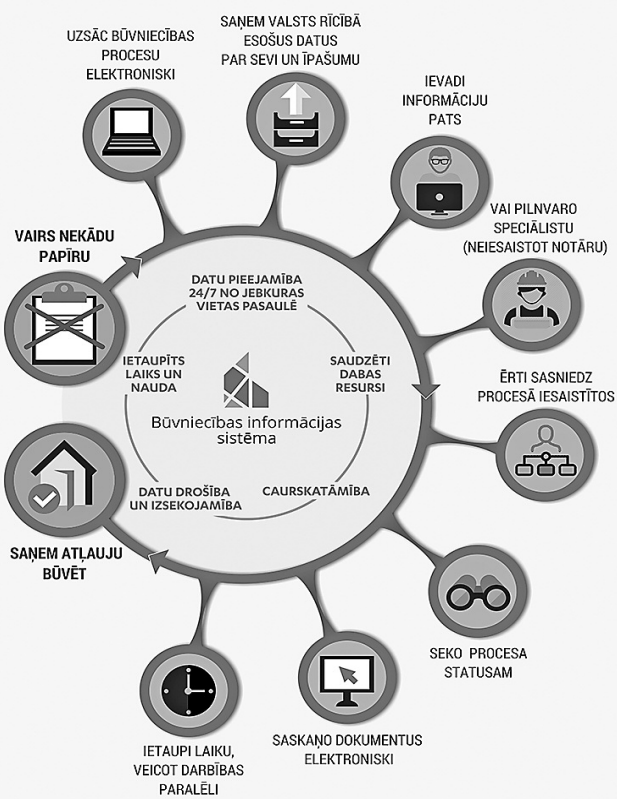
UZSĀC BŪVNIECĪBAS PROCESU ELEKTRONISKI

SAŅEM VALSTS RĪCĪBĀ ESOŠUS DATUS PAR SEVI UN ĪPAŠUMU

IEVADI INFORMĀCIJU PATS

VAI PILNVARO SPECIĀLISTU (NEIESAISTOT NOTĀRU)

ĒRTI SASNIEDZ PROCESĀ IESAISTĪTOS

SEKO PROCESA STATUSAM

SASKAŅO DOKUMENTUS ELEKTRONISKI

IETAUPI LAIKU, VEICOT DARBĪBAS PARALĒLI

SAŅEM ATĻAUJU BŪVĒT

VAIRS NEKĀDU PAPĪRU

DATU PIEEJAMĪBA 24/7 NO JEBKURAS VIETAS PASAULĒ

SAUDZĒTI DABAS RESURSI

CAURSKATĀMĪBA

DATU DROŠĪBA UN IZSEKOJAMĪBA

IETAUPĪTS LAIKS UN NAUDA

Būvniecības informācijas sistēma